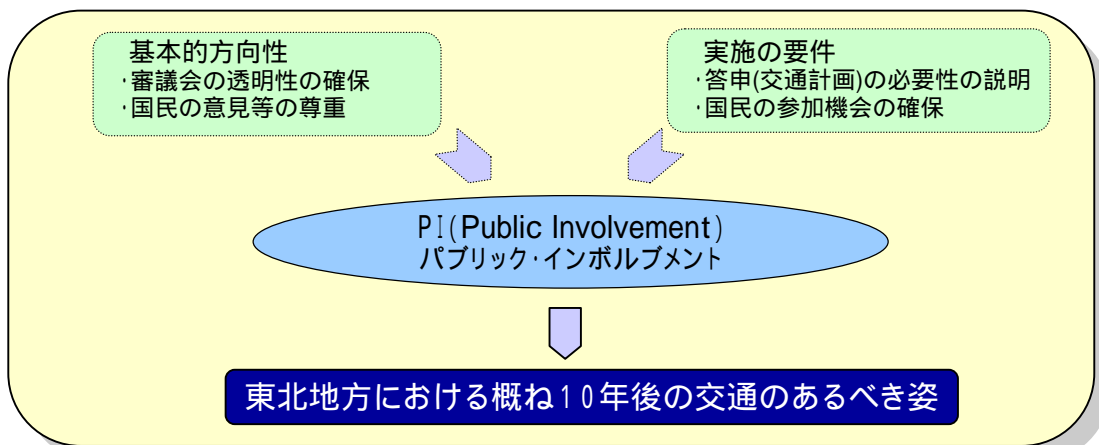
基本的方向性
･審議会の透明性の確保
･国民の意見等の尊重

実施の要件
･答申(交通計画)の必要性の説明
･国民の参加機会の確保

PI(Public Involvement)
パブリック･インボルブメント

東北地方における概ね10年後の交通のあるべき姿